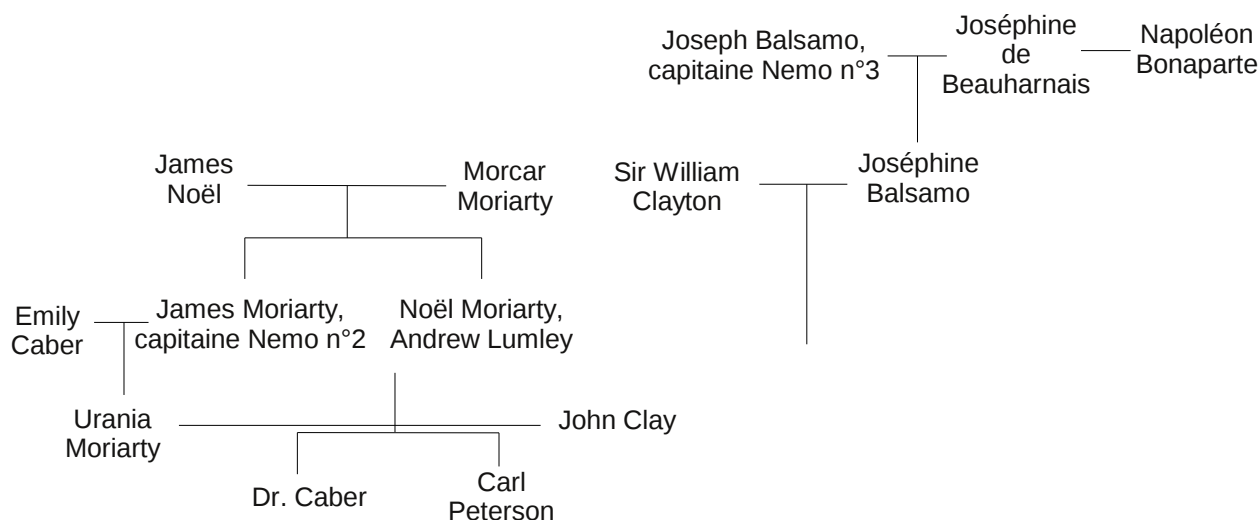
Joseph Balsamo, capitaine Nemo n°3

Joséphine de Beauharnais

Napoléon Bonaparte

James Noël

Morcar Moriarty

Sir William Clayton

Joséphine Balsamo

Emily Caber

James Moriarty, capitaine Nemo n°2

Noël Moriarty, Andrew Lumley

Urania Moriarty

John Clay

Dr. Caber

Carl Peterson